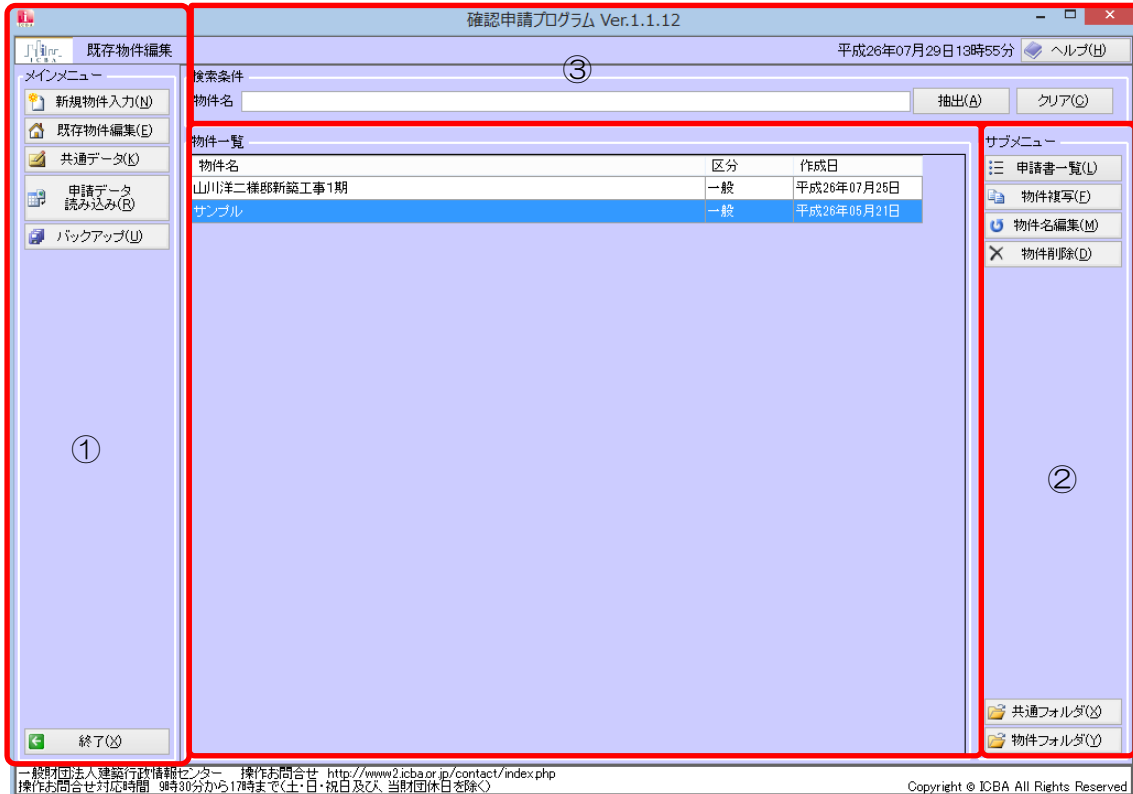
確認申請プログラム Ver.1.1.12

ICBA 既存物件編集

平成26年07月29日13時55分 ヘルプ(H)

③

メインメニュー
新規物件入力(N)
既存物件編集(E)
共通データ(K)
申請データ読み込み(R)
バックアップ(U)

①

終了(X)

検索条件
物件名
抽出(A)
クリア(C)

物件一覧

| 物件名 | 区分 | 作成日 |
|---|---|---|
| 山川洋二様邸新築工事1期 | 一般 | 平成26年07月25日 |
| サンプル | 一般 | 平成26年05月21日 |

サブメニュー
申請書一覧(L)
物件複写(F)
物件名編集(M)
物件削除(D)

②

共通フォルダ(X)
物件フォルダ(Y)

一般財団法人建築行政情報センター 操作お問合せ http://www2.icba.or.jp/contact/index.php
操作お問合せ対応時間 9時30分から17時まで(土・日・祝日及び、当財団休日を除く)
Copyright © ICBA All Rights Reserved